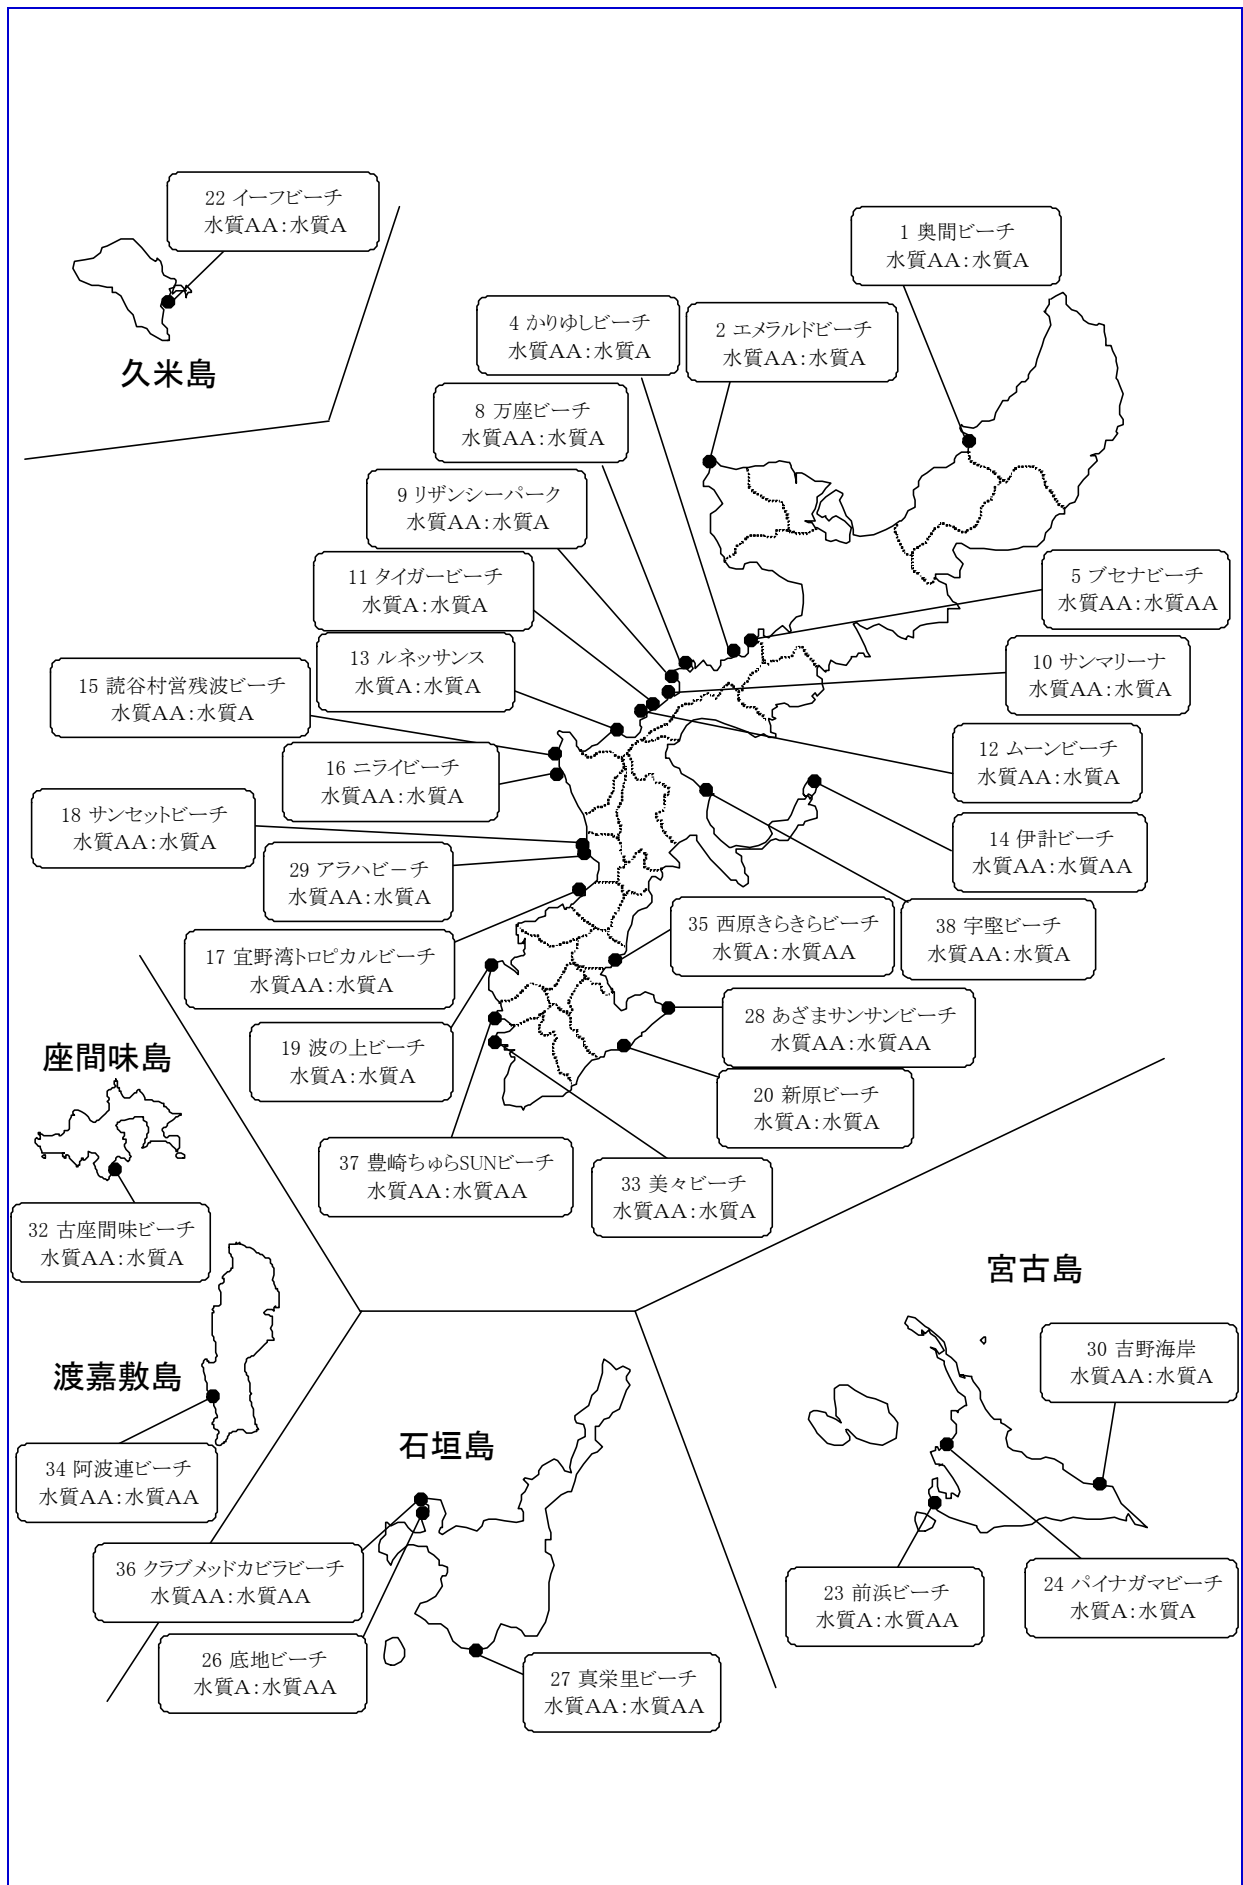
22 イーフビーチ
水質AA：水質A

久米島

1 奥間ビーチ
水質AA：水質A

4 かりゆしビーチ
水質AA：水質A

2 エメラルドビーチ
水質AA：水質A

8 万座ビーチ
水質AA：水質A

9 リザンシーパーク
水質AA：水質A

11 タイガービーチ
水質A：水質A

5 ブセナビーチ
水質AA：水質AA

13 ルネッサンス
水質A：水質A

10 サンマリーナ
水質AA：水質A

15 読谷村営残波ビーチ
水質AA：水質A

12 ムーンビーチ
水質AA：水質A

16 ニライビーチ
水質AA：水質A

14 伊計ビーチ
水質AA：水質AA

18 サンセットビーチ
水質AA：水質A

29 アラハビーチ
水質AA：水質A

35 西原きらきらビーチ
水質A：水質AA

38 宇堅ビーチ
水質AA：水質A

17 宜野湾トロピカルビーチ
水質AA：水質A

28 あざまサンサンビーチ
水質AA：水質AA

座間味島

19 波の上ビーチ
水質A：水質A

20 新原ビーチ
水質A：水質A

37 豊崎ちゅらSUNビーチ
水質AA：水質AA

33 美々ビーチ
水質AA：水質A

32 古座間味ビーチ
水質AA：水質A

宮古島

渡嘉敷島

30 吉野海岸
水質AA：水質A

石垣島

34 阿波連ビーチ
水質AA：水質AA

36 クラブメッドカビラビーチ
水質AA：水質AA

23 前浜ビーチ
水質A：水質AA

24 パイナガマビーチ
水質A：水質A

26 底地ビーチ
水質A：水質AA

27 真栄里ビーチ
水質AA：水質AA